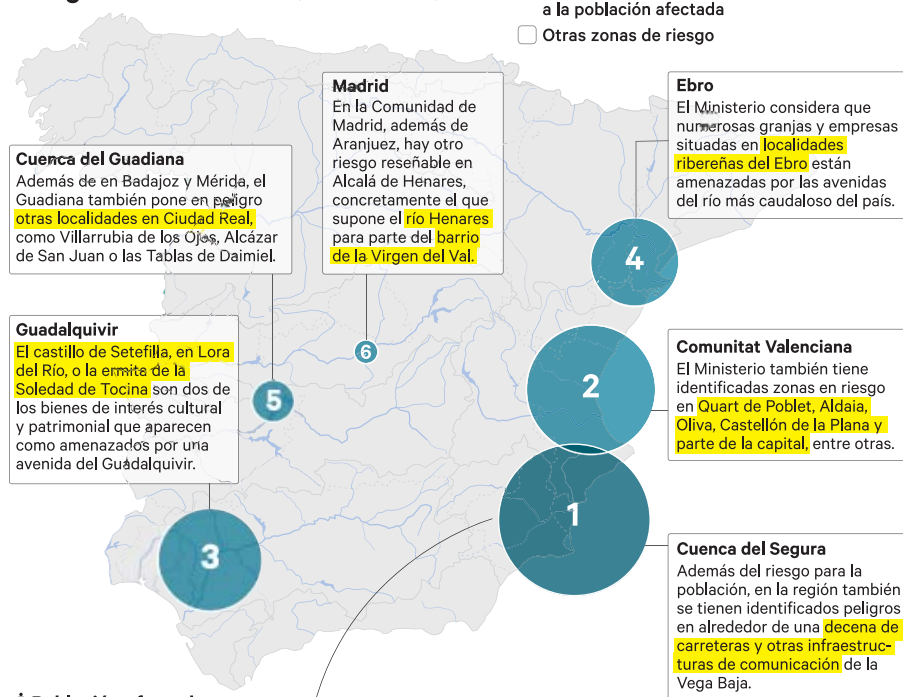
a la población afectada

Otras zonas de riesgo

Madrid
En la Comunidad de Madrid, además de Aranjuez, hay otro riesgo reseñable en Alcalá de Henares, concretamente el que supone el río Henares para parte del barrio de la Virgen del Val.

Ebro
El Ministerio considera que numerosas granjas y empresas situadas en localidades ribereñas del Ebro están amenazadas por las avenidas del río más caudaloso del país.

Cuenca del Guadiana
Además de en Badajoz y Mérida, el Guadiana también pone en peligro otras localidades en Ciudad Real, como Villarrubia de los Ojos, Alcázar de San Juan o las Tablas de Daimiel.

Guadalquivir
El castillo de Setefilla, en Lora del Río, o la ermita de la Soledad de Tocina son dos de los bienes de interés cultural y patrimonial que aparecen como amenazados por una avenida del Guadalquivir.

Comunitat Valenciana
El Ministerio también tiene identificadas zonas en riesgo en Quart de Poblet, Aldaia, Oliva, Castellón de la Plana y parte de la capital, entre otras.

Cuenca del Segura
Además del riesgo para la población, en la región también se tienen identificados peligros en alrededor de una decena de carreteras y otras infraestructuras de comunicación de la Vega Baja.

4

6

2

5

1

3

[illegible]